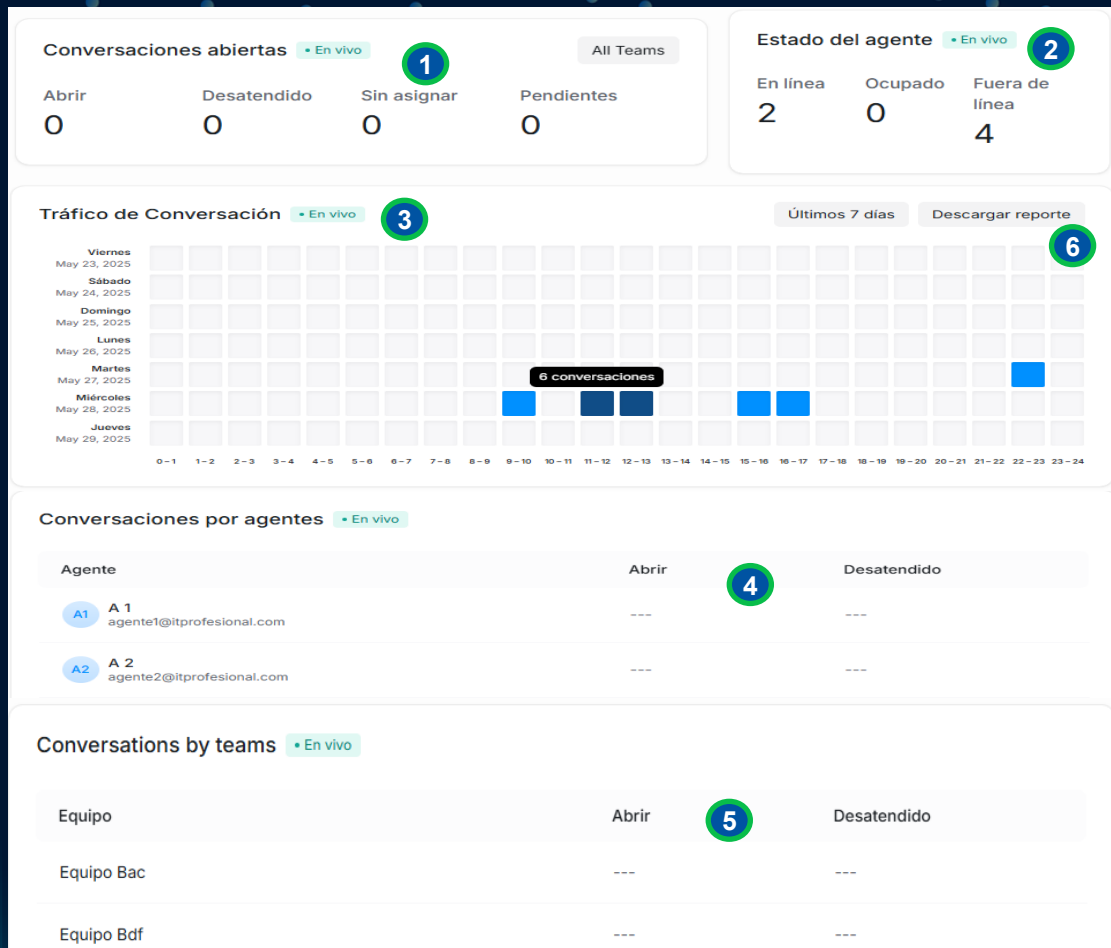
Conversaciones abiertas • En vivo
1
All Teams

| Abrir | Desatendido | Sin asignar | Pendientes |
|---|---|---|---|
| 0 | 0 | 0 | 0 |

Estado del agente • En vivo
2

| En línea | Ocupado | Fuera de línea |
|---|---|---|
| 2 | 0 | 4 |

Tráfico de Conversación • En vivo
3
Últimos 7 días
Descargar reporte
6

Viernes May 23, 2025
Sábado May 24, 2025
Domingo May 25, 2025
Lunes May 26, 2025
Martes May 27, 2025
Miércoles May 28, 2025
Jueves May 29, 2025

6 conversaciones

0 – 1 1 – 2 2 – 3 3 – 4 4 – 5 5 – 6 6 – 7 7 – 8 8 – 9 9 – 10 10 – 11 11 – 12 12 – 13 13 – 14 14 – 15 15 – 16 16 – 17 17 – 18 18 – 19 19 – 20 20 – 21 21 – 22 22 – 23 23 – 24

Conversaciones por agentes • En vivo
4

| Agente | Abrir | Desatendido |
|---|---|---|
| A1 A 1 agente1@itprofesional.com | --- | --- |
| A2 A 2 agente2@itprofesional.com | --- | --- |

Conversations by teams • En vivo
5

| Equipo | Abrir | Desatendido |
|---|---|---|
| Equipo Bac | --- | --- |
| Equipo Bdf | --- | --- |